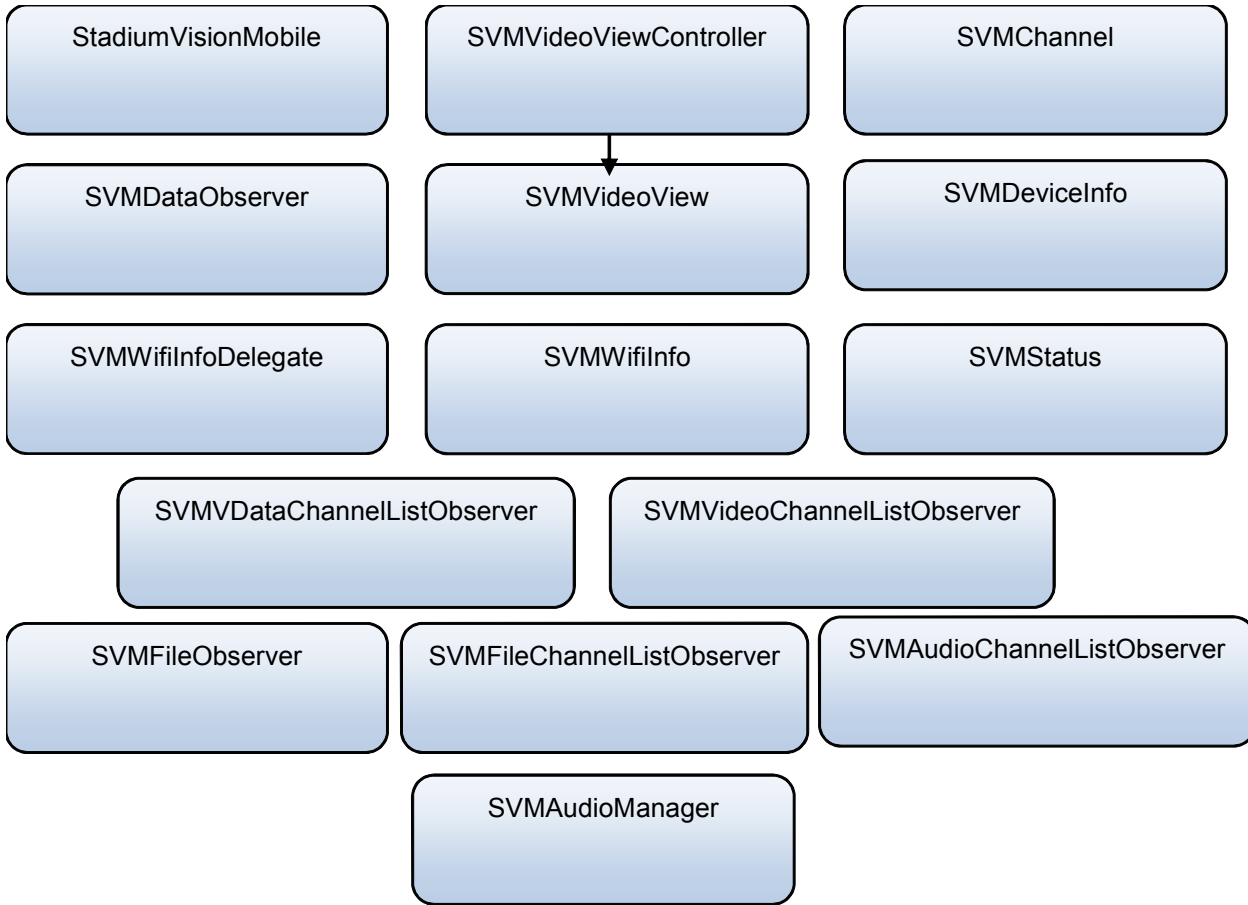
StadiumVisionMobile

SVMVideoViewController

SVMChannel

SVMDataObserver

SVMVideoView

SVMDeviceInfo

SVMWifiInfoDelegate

SVMWifiInfo

SVMStatus

SVMVDataChannelListObserver

SVMVideoChannelListObserver

SVMFileObserver

SVMFileChannelListObserver

SVMAudioChannelListObserver

SVMAudioManager